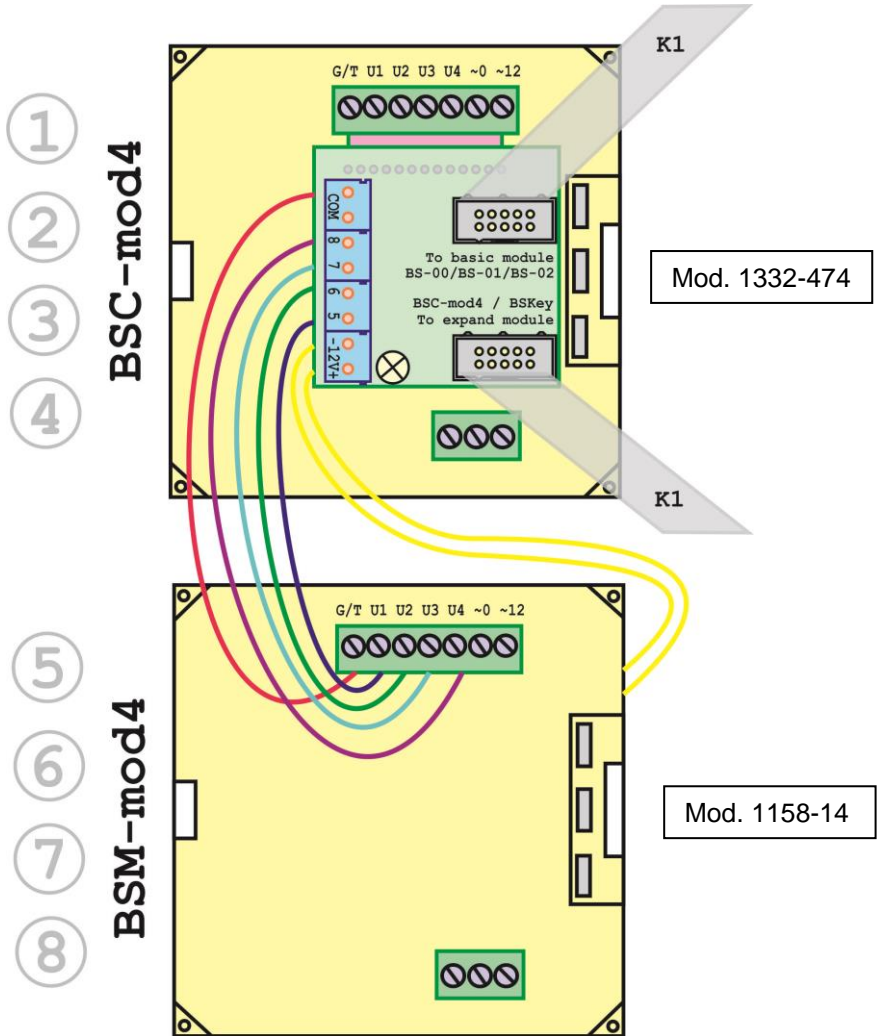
K1

G/T U1 U2 U3 U4 ~0 ~12

1
2
3
4

BSC-mod4

COM
8 7
6 5
-12V+

To basic module
BS-00/BS-01/BS-02

BSC-mod4 / BSKey
To expand module

Mod. 1332-474

K1

G/T U1 U2 U3 U4 ~0 ~12

5
6
7
8

BSM-mod4

Mod. 1158-14